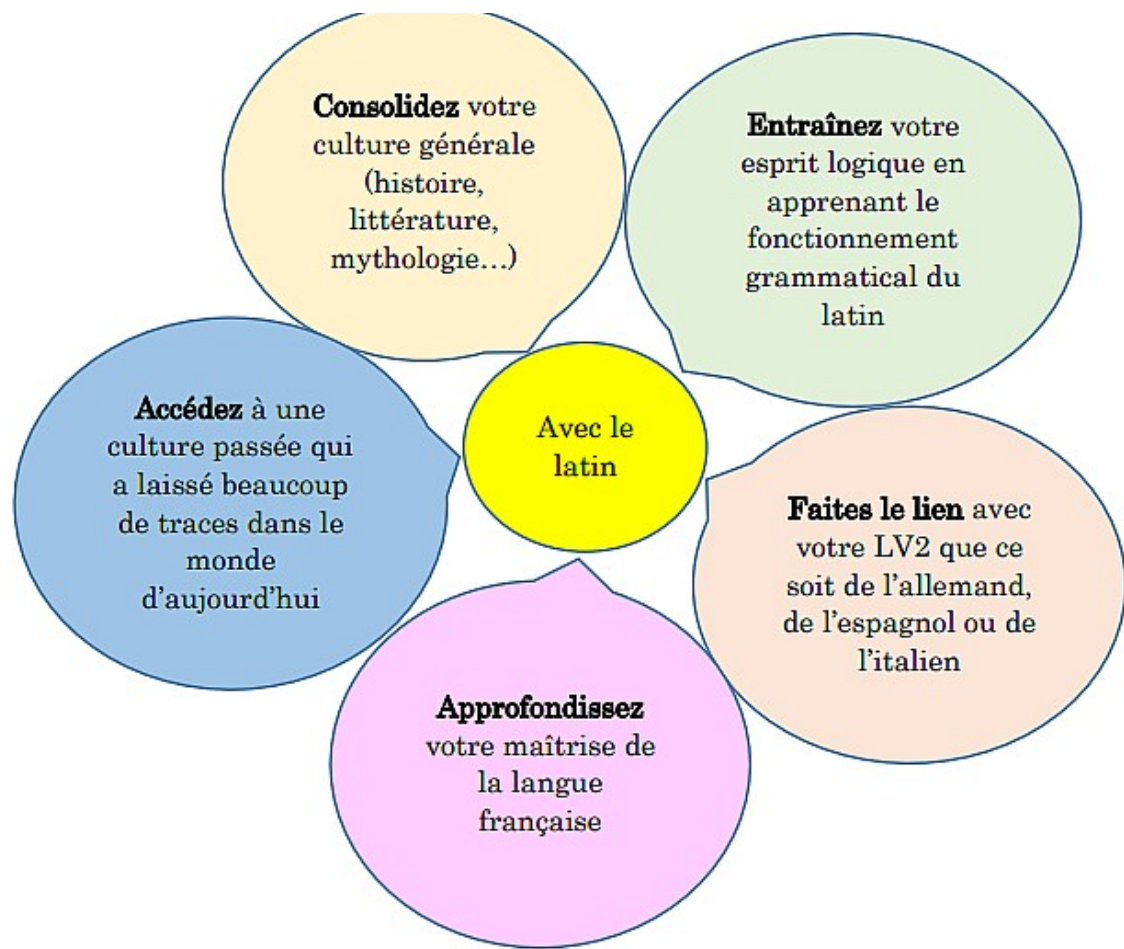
Avec le latin

Consolidez votre culture générale (histoire, littérature, mythologie…)

Entraînez votre esprit logique en apprenant le fonctionnement grammatical du latin

Accédez à une culture passée qui a laissé beaucoup de traces dans le monde d'aujourd'hui

Faites le lien avec votre LV2 que ce soit de l'allemand, de l'espagnol ou de l'italien

Approfondissez votre maîtrise de la langue française